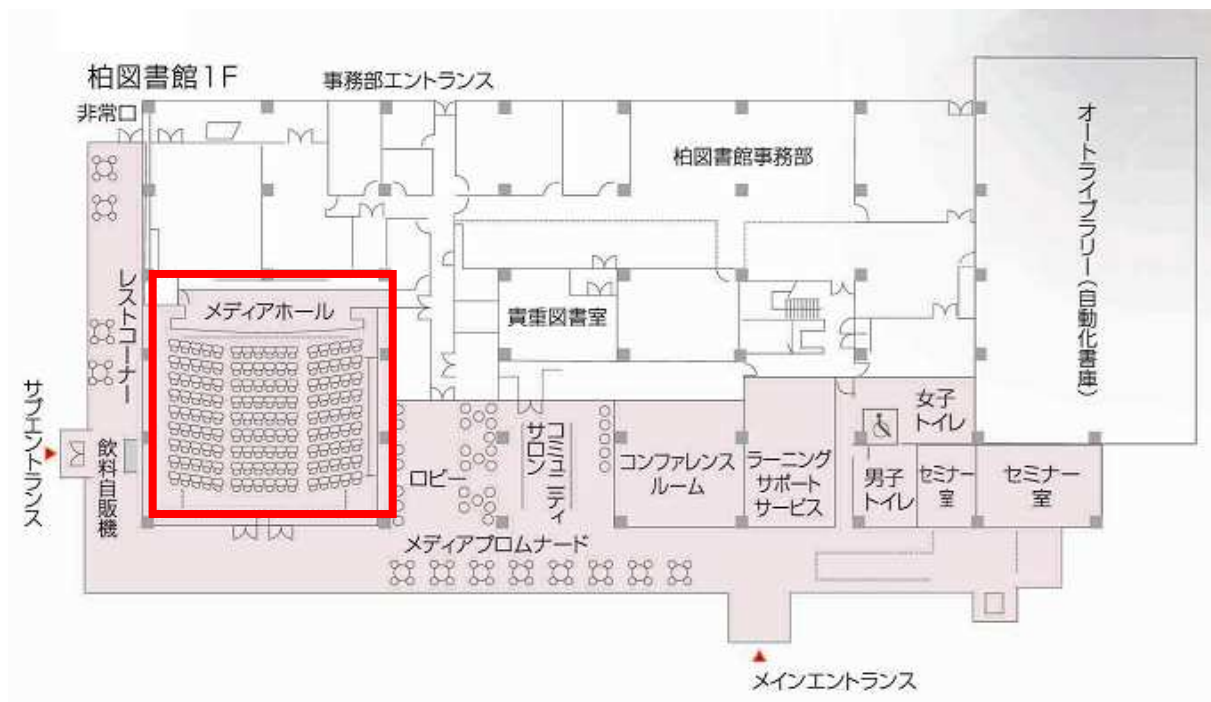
柏図書館1F

事務部エントランス

非常口

柏図書館事務部

オートライブラリー(自動化書庫)

レストコーナー

メディアホール

貴重図書室

サブエントランス

飲料自販機

ロビー

コミュニティサロン

コンファレンスルーム

ラーニングサポートサービス

女子トイレ

男子トイレ

セミナー室

セミナー室

メディアプロムナード

メインエントランス